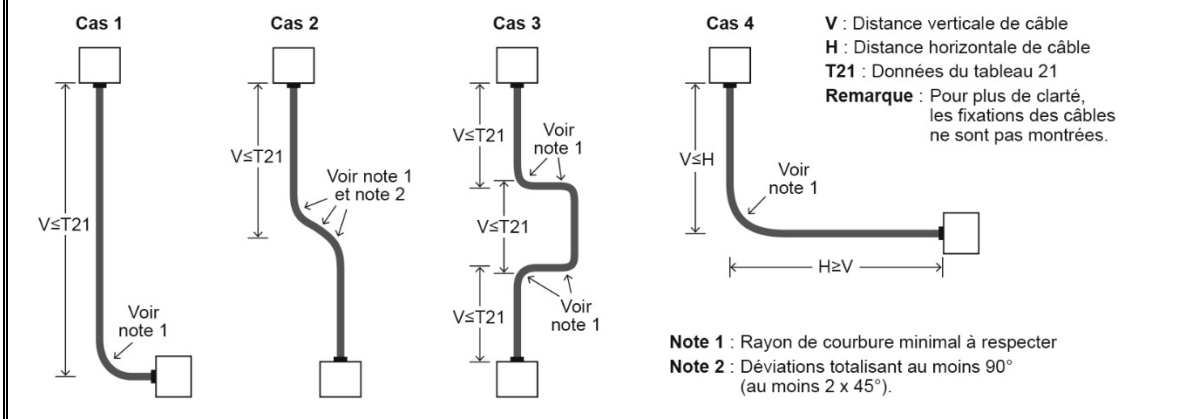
Cas 1

V≤T21

Voir note 1

Cas 2

V≤T21

Voir note 1 et note 2

Cas 3

V≤T21

Voir note 1

V≤T21

V≤T21

Voir note 1

Cas 4

V≤H

Voir note 1

H≥V

**V** : Distance verticale de câble
**H** : Distance horizontale de câble
**T21** : Données du tableau 21
**Remarque** : Pour plus de clarté, les fixations des câbles ne sont pas montrées.

**Note 1** : Rayon de courbure minimal à respecter
**Note 2** : Déviations totalisant au moins 90° (au moins 2 x 45°).